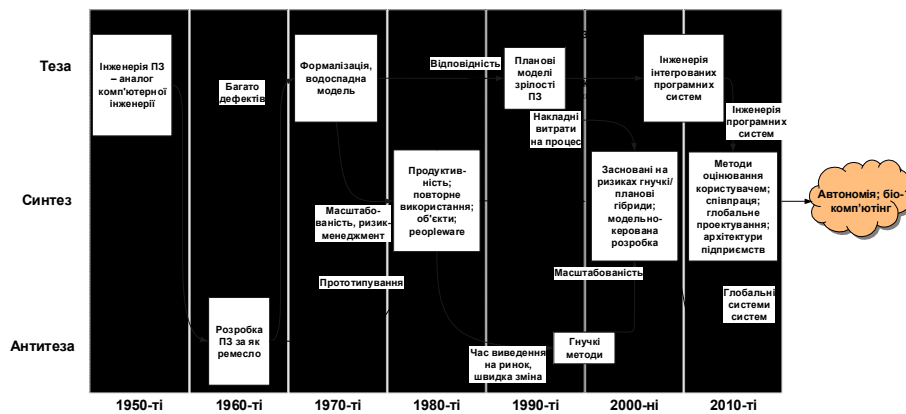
Теза

Синтез

Антитеза

Інженерія ПЗ – аналог комп'ютерної інженерії

Багато дефектів

Розробка ПЗ за як ремесло

Формалізація, водоспадна модель

Масштабованість, ризик-менеджмент

Прототипування

Продуктивність; повторне використання; об'єкти; peopleware

Відповідність

Планові моделі зрілості ПЗ

Накладні витрати на процес

Час виведення на ринок, швидка зміна

Гнучкі методи

Засновані на ризиках гнучкі/ планові гібриди; модельно-керована розробка

Масштабованість

Інженерія інтегрованих програмних систем

Інженерія програмних систем

Методи оцінювання користувачем; співпраця; глобальне проектування; архітектури підприємств

Глобальні системи систем

Автономія; біо-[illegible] комп'ютінг

1950-ті

1960-ті

1970-ті

1980-ті

1990-ті

2000-ні

2010-ті